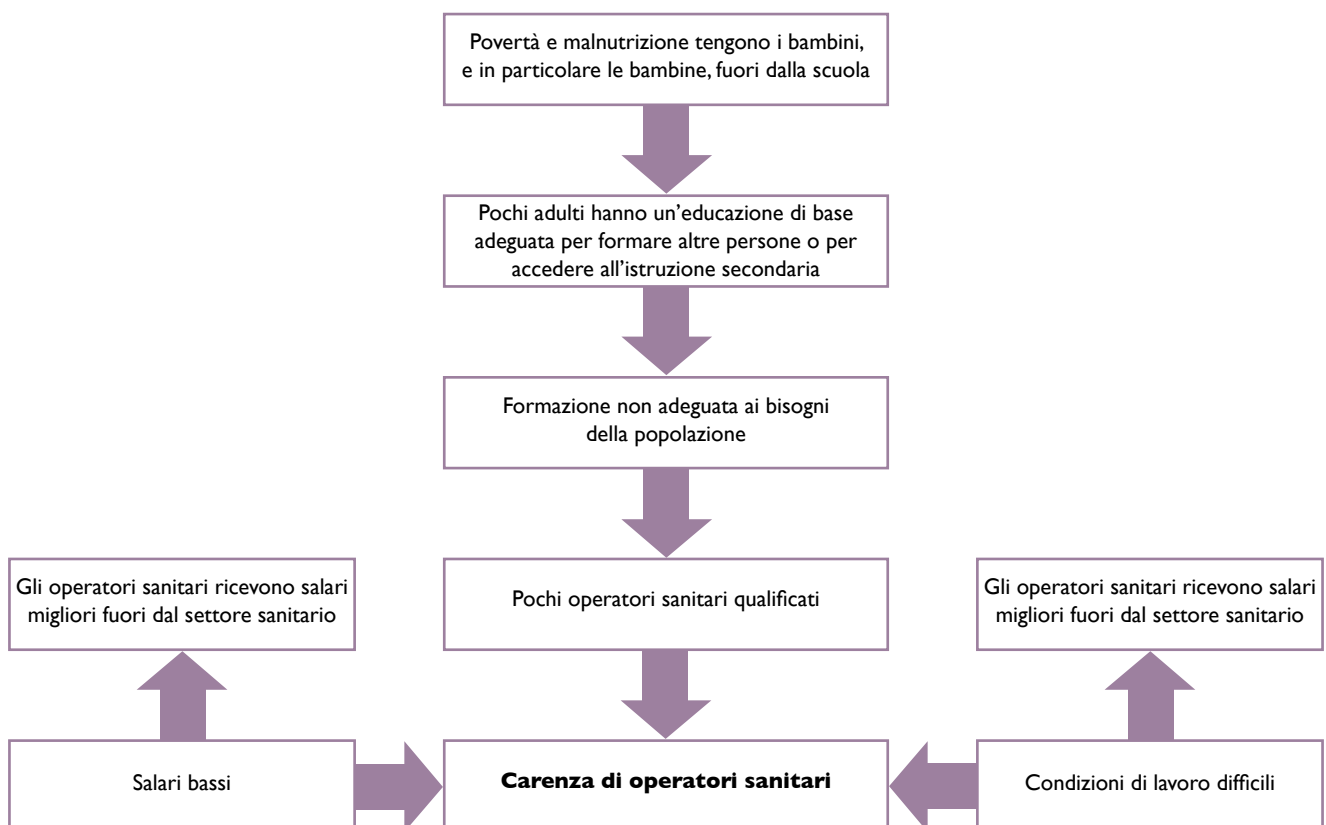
Povertà e malnutrizione tengono i bambini, e in particolare le bambine, fuori dalla scuola

Pochi adulti hanno un'educazione di base adeguata per formare altre persone o per accedere all'istruzione secondaria

Formazione non adeguata ai bisogni della popolazione

Gli operatori sanitari ricevono salari migliori fuori dal settore sanitario

Pochi operatori sanitari qualificati

Gli operatori sanitari ricevono salari migliori fuori dal settore sanitario

Salari bassi

**Carenza di operatori sanitari**

Condizioni di lavoro difficili